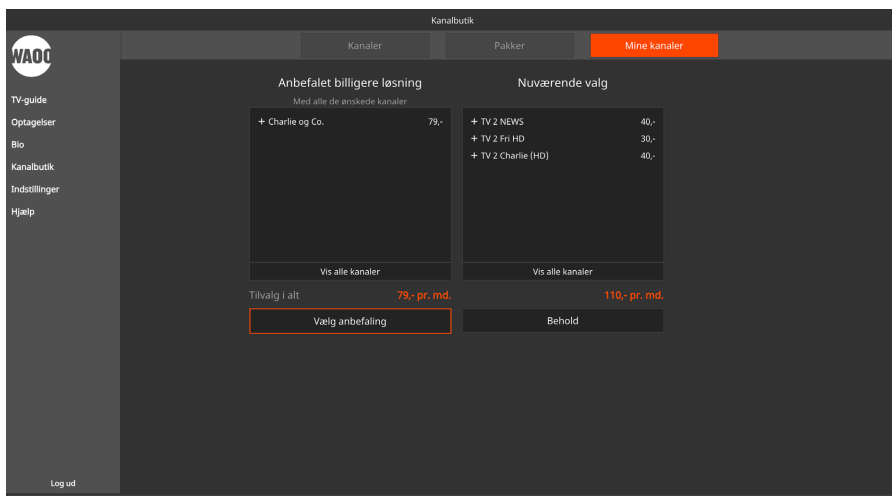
Kanalbutik

WAOO

TV-guide
Optagelser
Bio
Kanalbutik
Indstillinger
Hjælp

Log ud

Kanaler
Pakker
Mine kanaler

Anbefalet billigere løsning
Med alle de ønskede kanaler

+ Charlie og Co. 79,-

Vis alle kanaler

Nuværende valg

+ TV 2 NEWS 40,-
+ TV 2 Fri HD 30,-
+ TV 2 Charlie (HD) 40,-

Vis alle kanaler

Tilvalg i alt 79,- pr. md.

110,- pr. md.

Vælg anbefaling

Behold